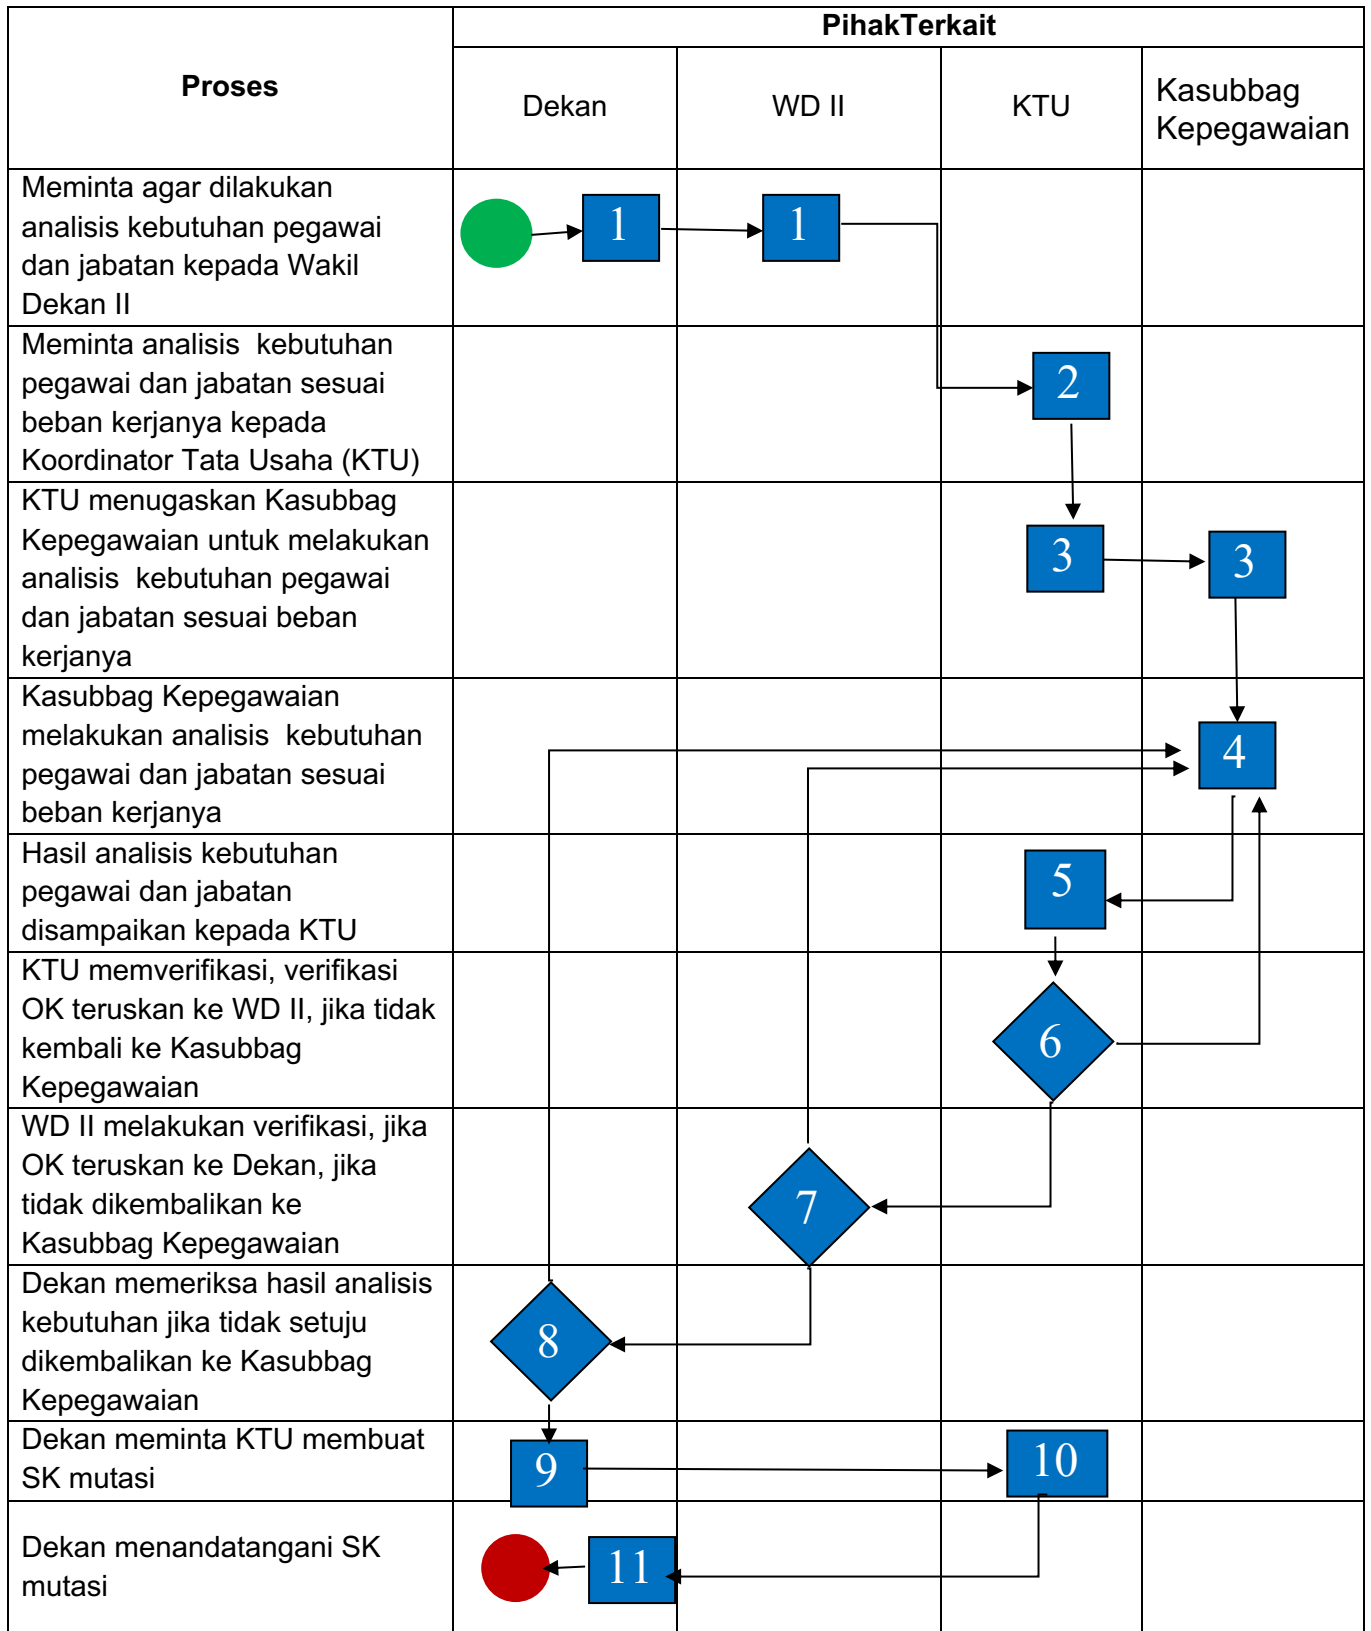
| Proses | PihakTerkait | | | |
|---|---|---|---|---|
| | Dekan | WD II | KTU | Kasubbag Kepegawaian |
| Meminta agar dilakukan analisis kebutuhan pegawai dan jabatan kepada Wakil Dekan II | 1 | 1 | | |
| Meminta analisis kebutuhan pegawai dan jabatan sesuai beban kerjanya kepada Koordinator Tata Usaha (KTU) | | | 2 | |
| KTU menugaskan Kasubbag Kepegawaian untuk melakukan analisis kebutuhan pegawai dan jabatan sesuai beban kerjanya | | | 3 | 3 |
| Kasubbag Kepegawaian melakukan analisis kebutuhan pegawai dan jabatan sesuai beban kerjanya | | | | 4 |
| Hasil analisis kebutuhan pegawai dan jabatan disampaikan kepada KTU | | | 5 | |
| KTU memverifikasi, verifikasi OK teruskan ke WD II, jika tidak kembali ke Kasubbag Kepegawaian | | | 6 | |
| WD II melakukan verifikasi, jika OK teruskan ke Dekan, jika tidak dikembalikan ke Kasubbag Kepegawaian | | 7 | | |
| Dekan memeriksa hasil analisis kebutuhan jika tidak setuju dikembalikan ke Kasubbag Kepegawaian | 8 | | | |
| Dekan meminta KTU membuat SK mutasi | 9 | | 10 | |
| Dekan menandatangani SK mutasi | 11 | | | |